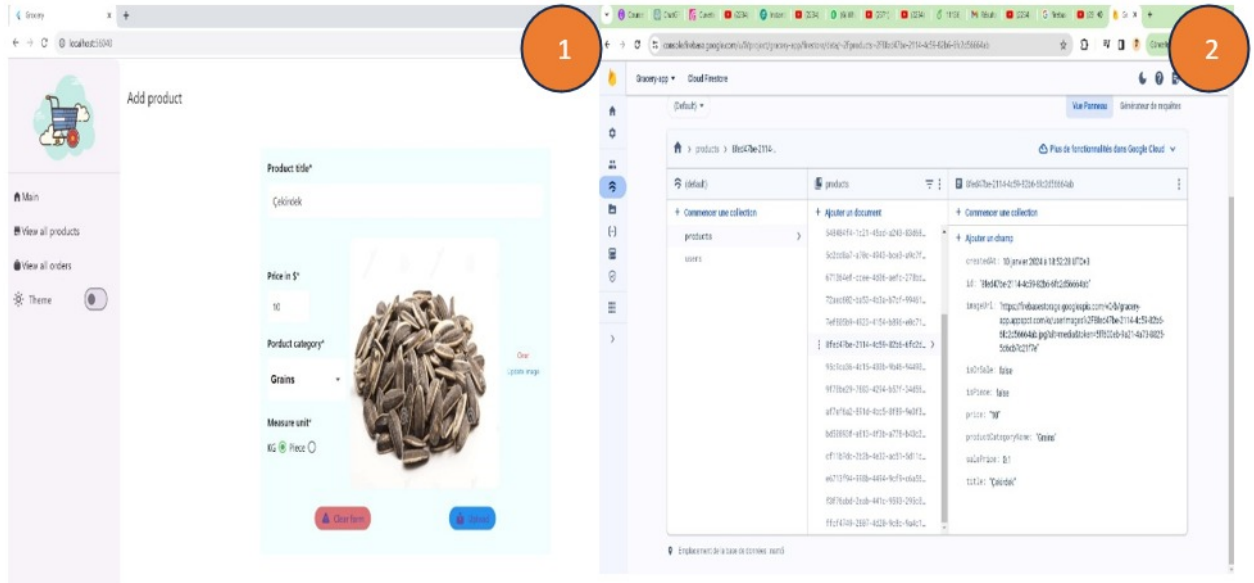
Grocery
localhost:56040

Add product

Main
View all products
View all orders
Theme

Product title*
Çekirdek

Price in $*
10

Porduct category*
Grains

Measure unit*
KG Piece

Clear
Update image

Clear form
Upload

1
2

console.firebase.google.com/u/0/project/grocery-app/firestore/data/~2Fproducts~2F8ed47be-2114-4c59-82b6-6fc2d5fe664ab

Grocery-app Cloud Firestore

(Default)
Vue Panneau
Générateur de requêtes

products > 8fed47be-2114...
Plus de fonctionnalités dans Google Cloud

(default)
products
8fed47be-2114-4c59-82b6-6fc2d5fe664ab

+ Commencer une collection
+ Ajouter un document
+ Commencer une collection

products
users

54848474-1c21-45ad-a240-83d68...
5c2dd8a7-a78c-4043-bce3-a4c7f...
6713b4ef-ccee-4886-aefc-278bc...
72aac882-ba53-4a3a-b7cf-99401...
7ef885b9-4623-4154-b88d-a8c71...
8fed47be-2114-4c59-82b6-6fc2d...
93c5ca36-4c15-480b-9b45-94488...
9f78e29-7882-4294-b57f-344f8...
af7ef6a2-851d-4cc5-8f89-9e0f3...
bd3880f-ef83-4f3b-a778-843c2...
cf11b7db-2b3b-4e32-ac81-5d11c...
e6713f94-918b-4464-9cf9-c6a58...
f3f76abd-2eab-441c-9883-293c8...
ffcf4749-2887-4d28-9c8c-9a4c1...

+ Ajouter un champ
createdAt: 10 janvier 2024 à 18:52:28 UTC+3
id: "8fed47be-2114-4c59-82b6-6fc2d5fe664ab"
imageUrl: "https://firebasestorage.googleapis.com/v0/b/grocery-app.appspot.com/o/images%2F8fed47be-2114-4c59-82b6-6fc2d5fe664ab.jpg?alt=media&token=5ff02eb-9a21-4a73-8025-5c6cb7c21f7e"
isOnSale: false
isPiece: false
price: "10"
productCategoryName: "Grains"
salePrice: 0.1
title: "Çekirdek"

Emplacement de la base de données: eur3